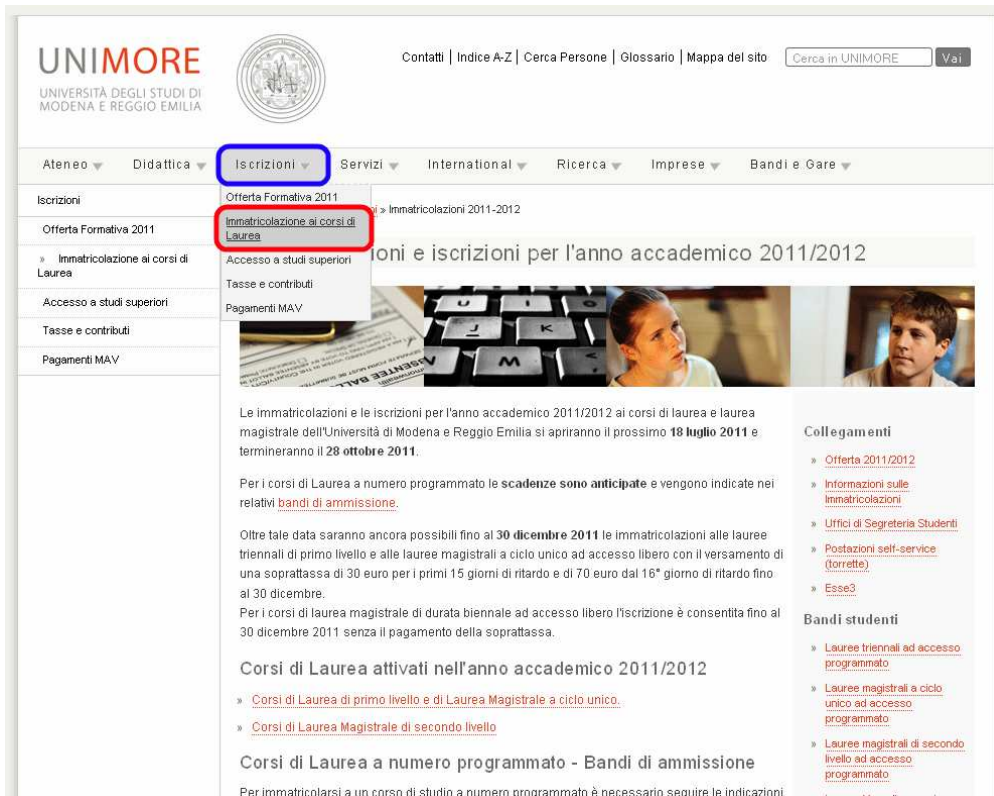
UNIMORE
UNIVERSITÀ DEGLI STUDI DI MODENA E REGGIO EMILIA

Contatti | Indice A-Z | Cerca Persone | Glossario | Mappa del sito
Cerca in UNIMORE
Vai

Ateneo Didattica Iscrizioni Servizi International Ricerca Imprese Bandi e Gare

Iscrizioni
Offerta Formativa 2011
» Immatricolazione ai corsi di Laurea
Accesso a studi superiori
Tasse e contributi
Pagamenti MAV

Offerta Formativa 2011
Immatricolazione ai corsi di Laurea
Accesso a studi superiori
Tasse e contributi
Pagamenti MAV

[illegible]i » Immatricolazioni 2011-2012

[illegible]ioni e iscrizioni per l'anno accademico 2011/2012

Le immatricolazioni e le iscrizioni per l'anno accademico 2011/2012 ai corsi di laurea e laurea magistrale dell'Università di Modena e Reggio Emilia si apriranno il prossimo **18 luglio 2011** e termineranno il **28 ottobre 2011**.

Per i corsi di Laurea a numero programmato le **scadenze sono anticipate** e vengono indicate nei relativi bandi di ammissione.

Oltre tale data saranno ancora possibili fino al **30 dicembre 2011** le immatricolazioni alle lauree triennali di primo livello e alle lauree magistrali a ciclo unico ad accesso libero con il versamento di una soprattassa di 30 euro per i primi 15 giorni di ritardo e di 70 euro dal 16° giorno di ritardo fino al 30 dicembre.
Per i corsi di laurea magistrale di durata biennale ad accesso libero l'iscrizione è consentita fino al 30 dicembre 2011 senza il pagamento della soprattassa.

Corsi di Laurea attivati nell'anno accademico 2011/2012

» Corsi di Laurea di primo livello e di Laurea Magistrale a ciclo unico.
» Corsi di Laurea Magistrale di secondo livello

Corsi di Laurea a numero programmato - Bandi di ammissione

Per immatricolarsi a un corso di studio a numero programmato è necessario seguire le indicazioni

Collegamenti
» Offerta 2011/2012
» Informazioni sulle Immatricolazioni
» Uffici di Segreteria Studenti
» Postazioni self-service (torrette)
» Esse3

Bandi studenti
» Lauree triennali ad accesso programmato
» Lauree magistrali a ciclo unico ad accesso programmato
» Lauree magistrali di secondo livello ad accesso programmato